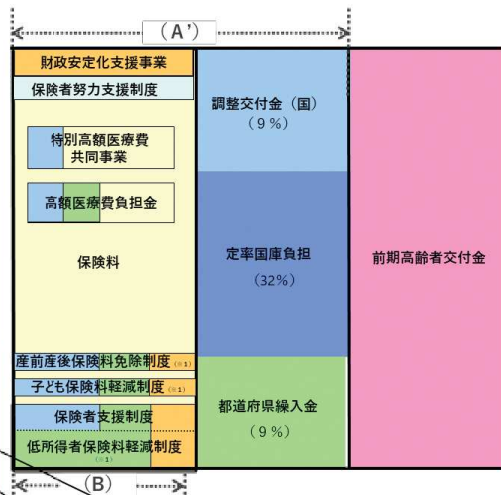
(A')

財政安定化支援事業

保険者努力支援制度

特別高額医療費共同事業

高額医療費負担金

保険料

産前産後保険料免除制度 (※1)

子ども保険料軽減制度 (※1)

保険者支援制度

低所得者保険料軽減制度 (※1)

(B)

調整交付金（国）
（9％）

定率国庫負担
(32%)

都道府県繰入金
（9％）

前期高齢者交付金